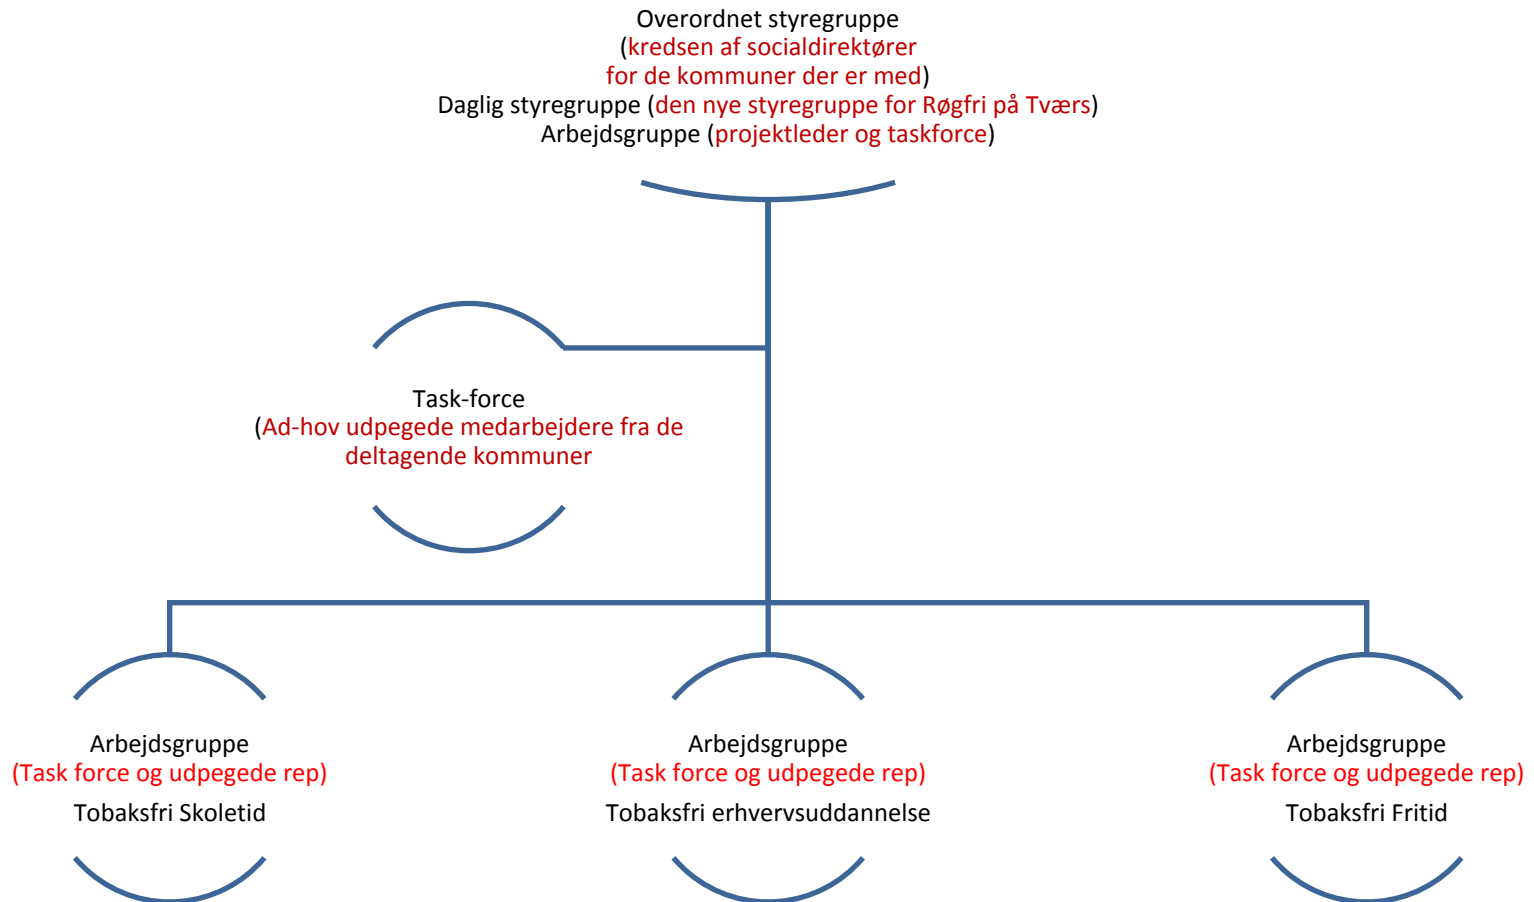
Overordnet styregruppe
(kredsen af socialdirektører
for de kommuner der er med)
Daglig styregruppe (den nye styregruppe for Røgfri på Tværs)
Arbejdsgruppe (projektleder og taskforce)

Task-force
(Ad-hov udpegede medarbejdere fra de deltagende kommuner

Arbejdsgruppe
(Task force og udpegede rep)
Tobaksfri Skoletid

Arbejdsgruppe
(Task force og udpegede rep)
Tobaksfri erhvervsuddannelse

Arbejdsgruppe
(Task force og udpegede rep)
Tobaksfri Fritid